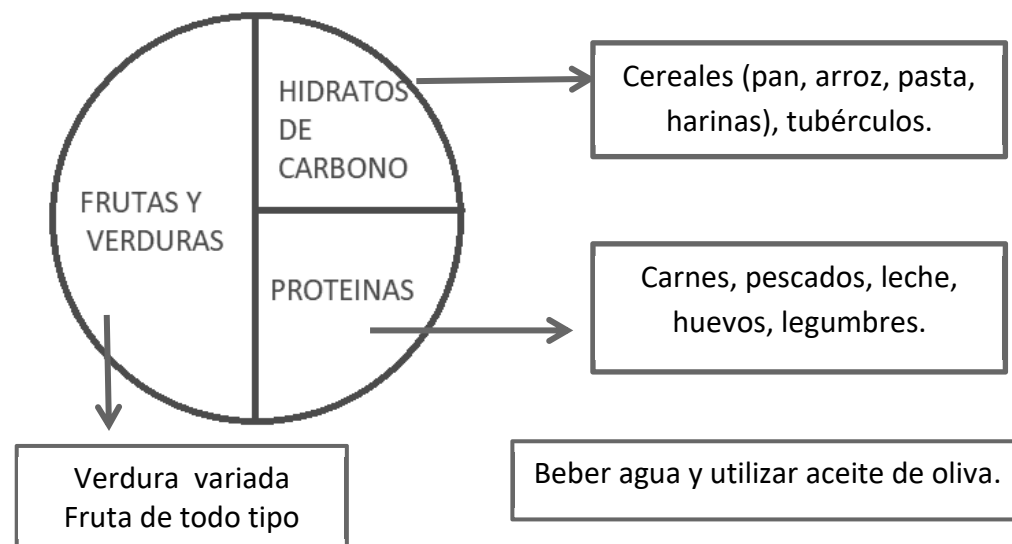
HIDRATOS DE CARBONO

Cereales (pan, arroz, pasta, harinas), tubérculos.

FRUTAS Y VERDURAS

PROTEINAS

Carnes, pescados, leche, huevos, legumbres.

Verdura variada
Fruta de todo tipo

Beber agua y utilizar aceite de oliva.